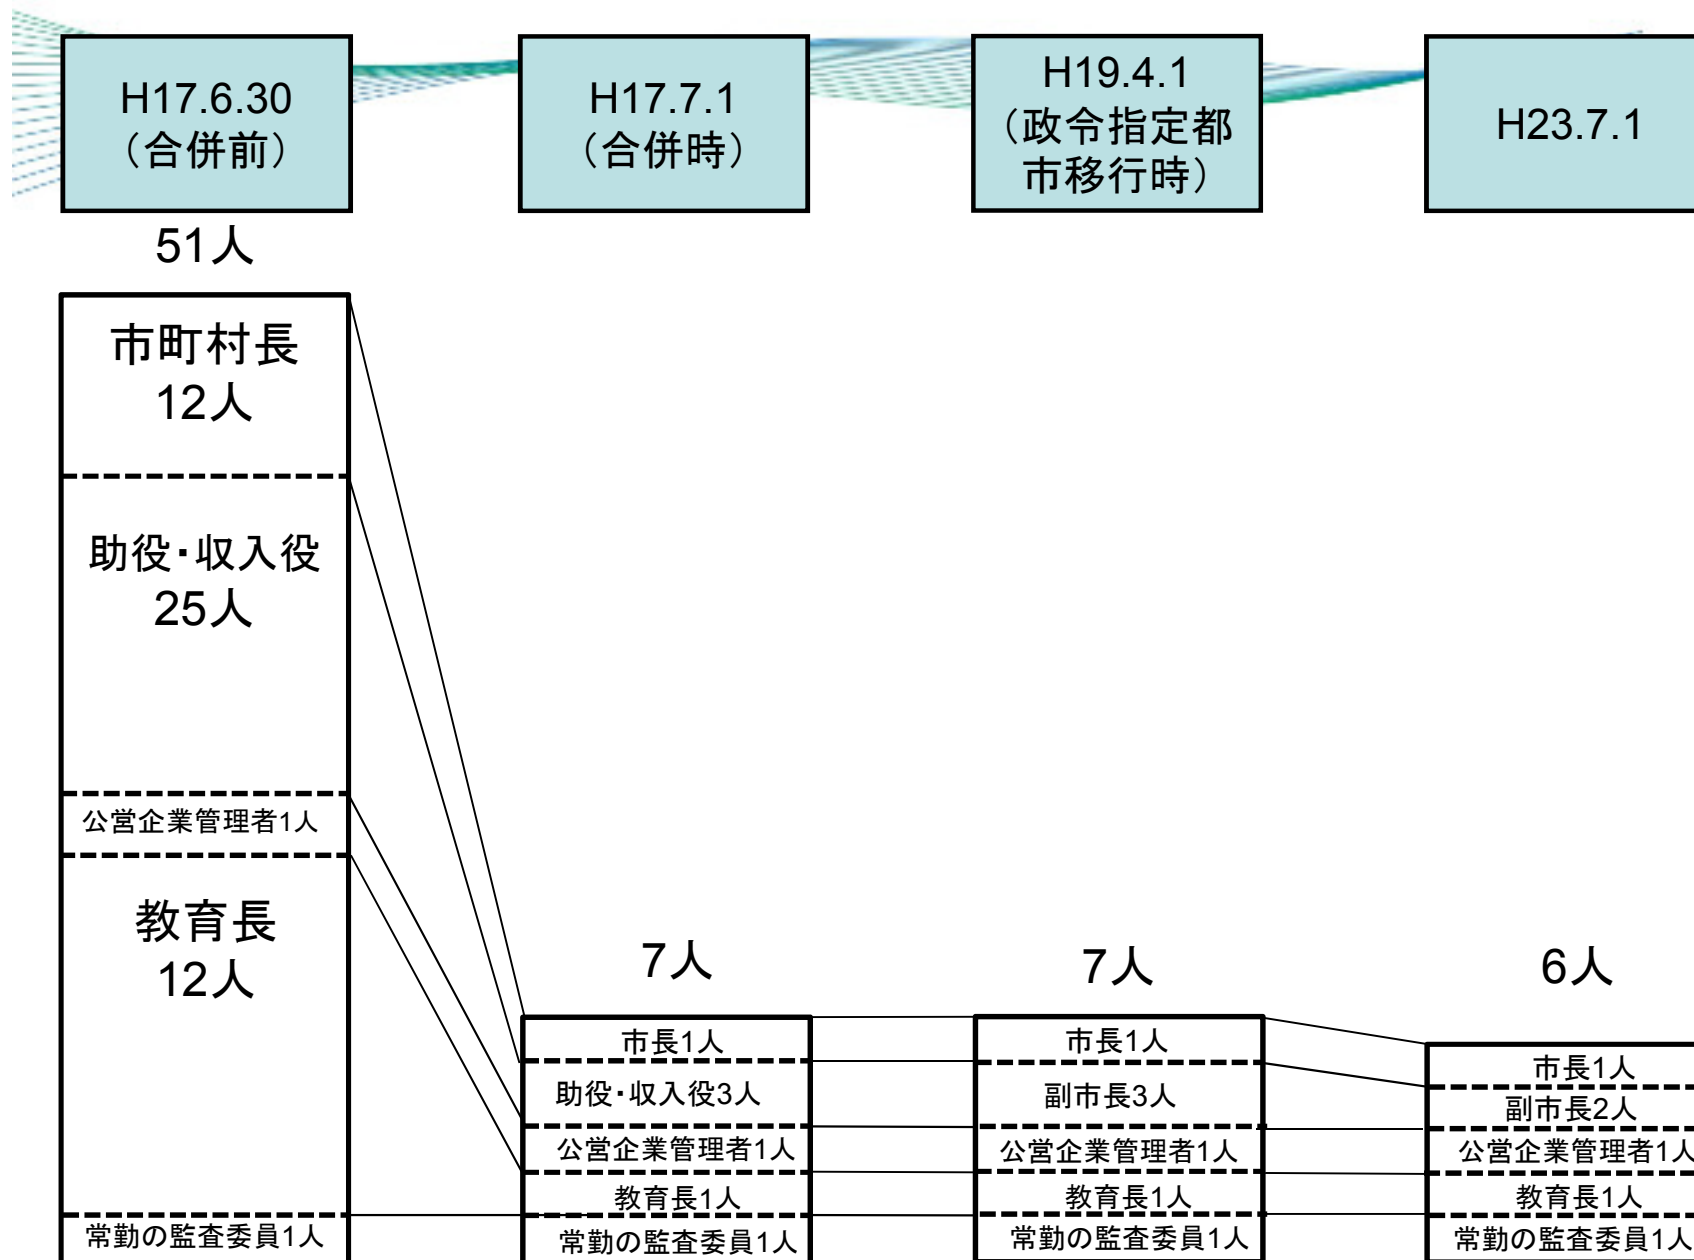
H17.6.30
（合併前）

H17.7.1
（合併時）

H19.4.1
（政令指定都市移行時）

H23.7.1

51人

市町村長
12人

助役・収入役
25人

公営企業管理者1人

教育長
12人

常勤の監査委員1人

7人

市長1人

助役・収入役3人

公営企業管理者1人

教育長1人

常勤の監査委員1人

7人

市長1人

副市長3人

公営企業管理者1人

教育長1人

常勤の監査委員1人

6人

市長1人

副市長2人

公営企業管理者1人

教育長1人

常勤の監査委員1人